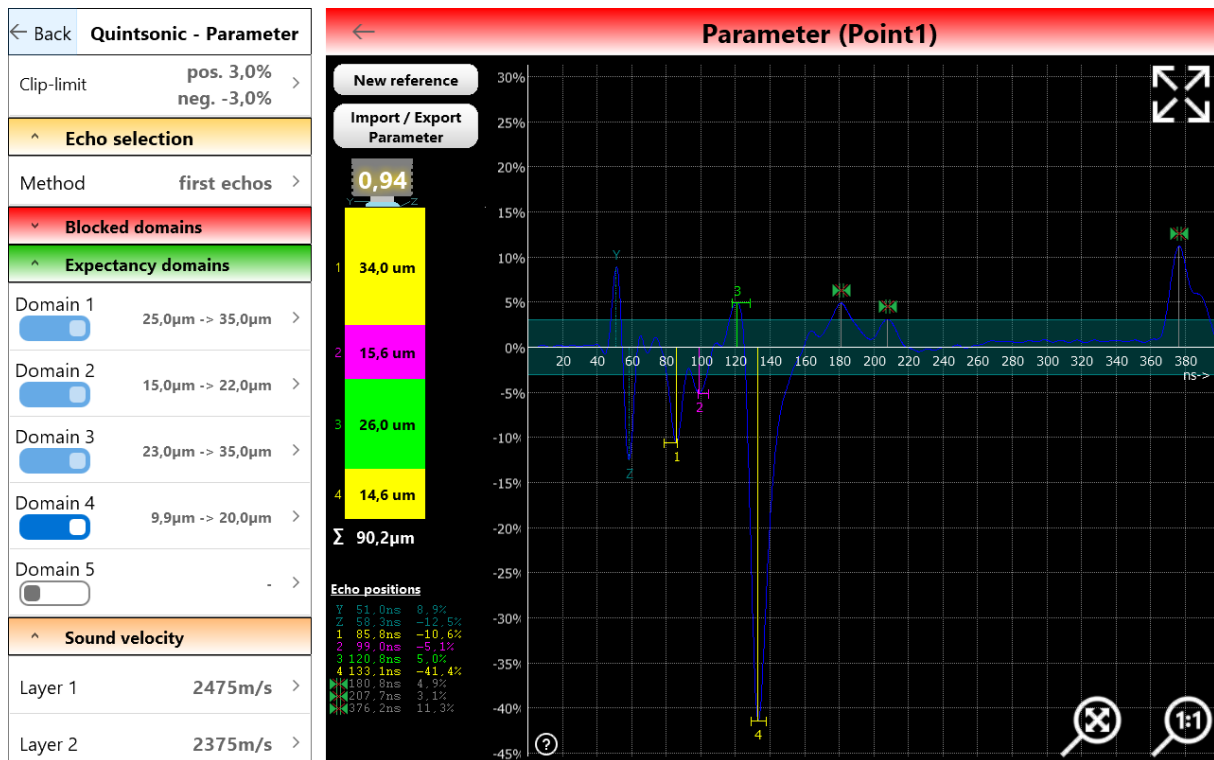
← Back Quintsonic - Parameter

Clip-limit pos. 3,0% neg. -3,0%

Echo selection

Method first echos

Blocked domains

Expectancy domains

Domain 1 25,0µm -> 35,0µm

Domain 2 15,0µm -> 22,0µm

Domain 3 23,0µm -> 35,0µm

Domain 4 9,9µm -> 20,0µm

Domain 5 -

Sound velocity

Layer 1 2475m/s

Layer 2 2375m/s

←

Parameter (Point1)

New reference

Import / Export Parameter

0,94

Y Z

1 34,0 um

2 15,6 um

3 26,0 um

4 14,6 um

Σ 90,2µm

Echo positions

| | | |
|---|---|---|
| Y | 51,0ns | 8,9% |
| Z | 58,3ns | -12,5% |
| 1 | 85,8ns | -10,6% |
| 2 | 99,0ns | -5,1% |
| 3 | 120,8ns | 5,0% |
| 4 | 133,1ns | -41,4% |
| | 180,8ns | 4,9% |
| | 207,7ns | 3,1% |
| | 376,2ns | 11,3% |

30% 25% 20% 15% 10% 5% 0% -5% -10% -15% -20% -25% -30% -35% -40% -45%

20 40 60 80 100 120 140 160 180 200 220 240 260 280 300 320 340 360 380 ns->

Y Z 1 2 3 4

?

1:1